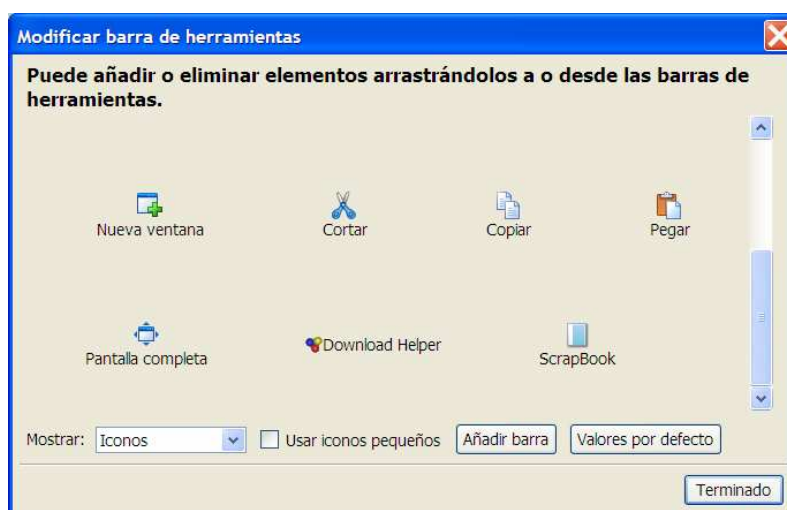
Modificar barra de herramientas

Puede añadir o eliminar elementos arrastrándolos a o desde las barras de herramientas.

Nueva ventana
Cortar
Copiar
Pegar

Pantalla completa
Download Helper
ScrapBook

Mostrar: Iconos
Usar iconos pequeños
Añadir barra
Valores por defecto

Terminado